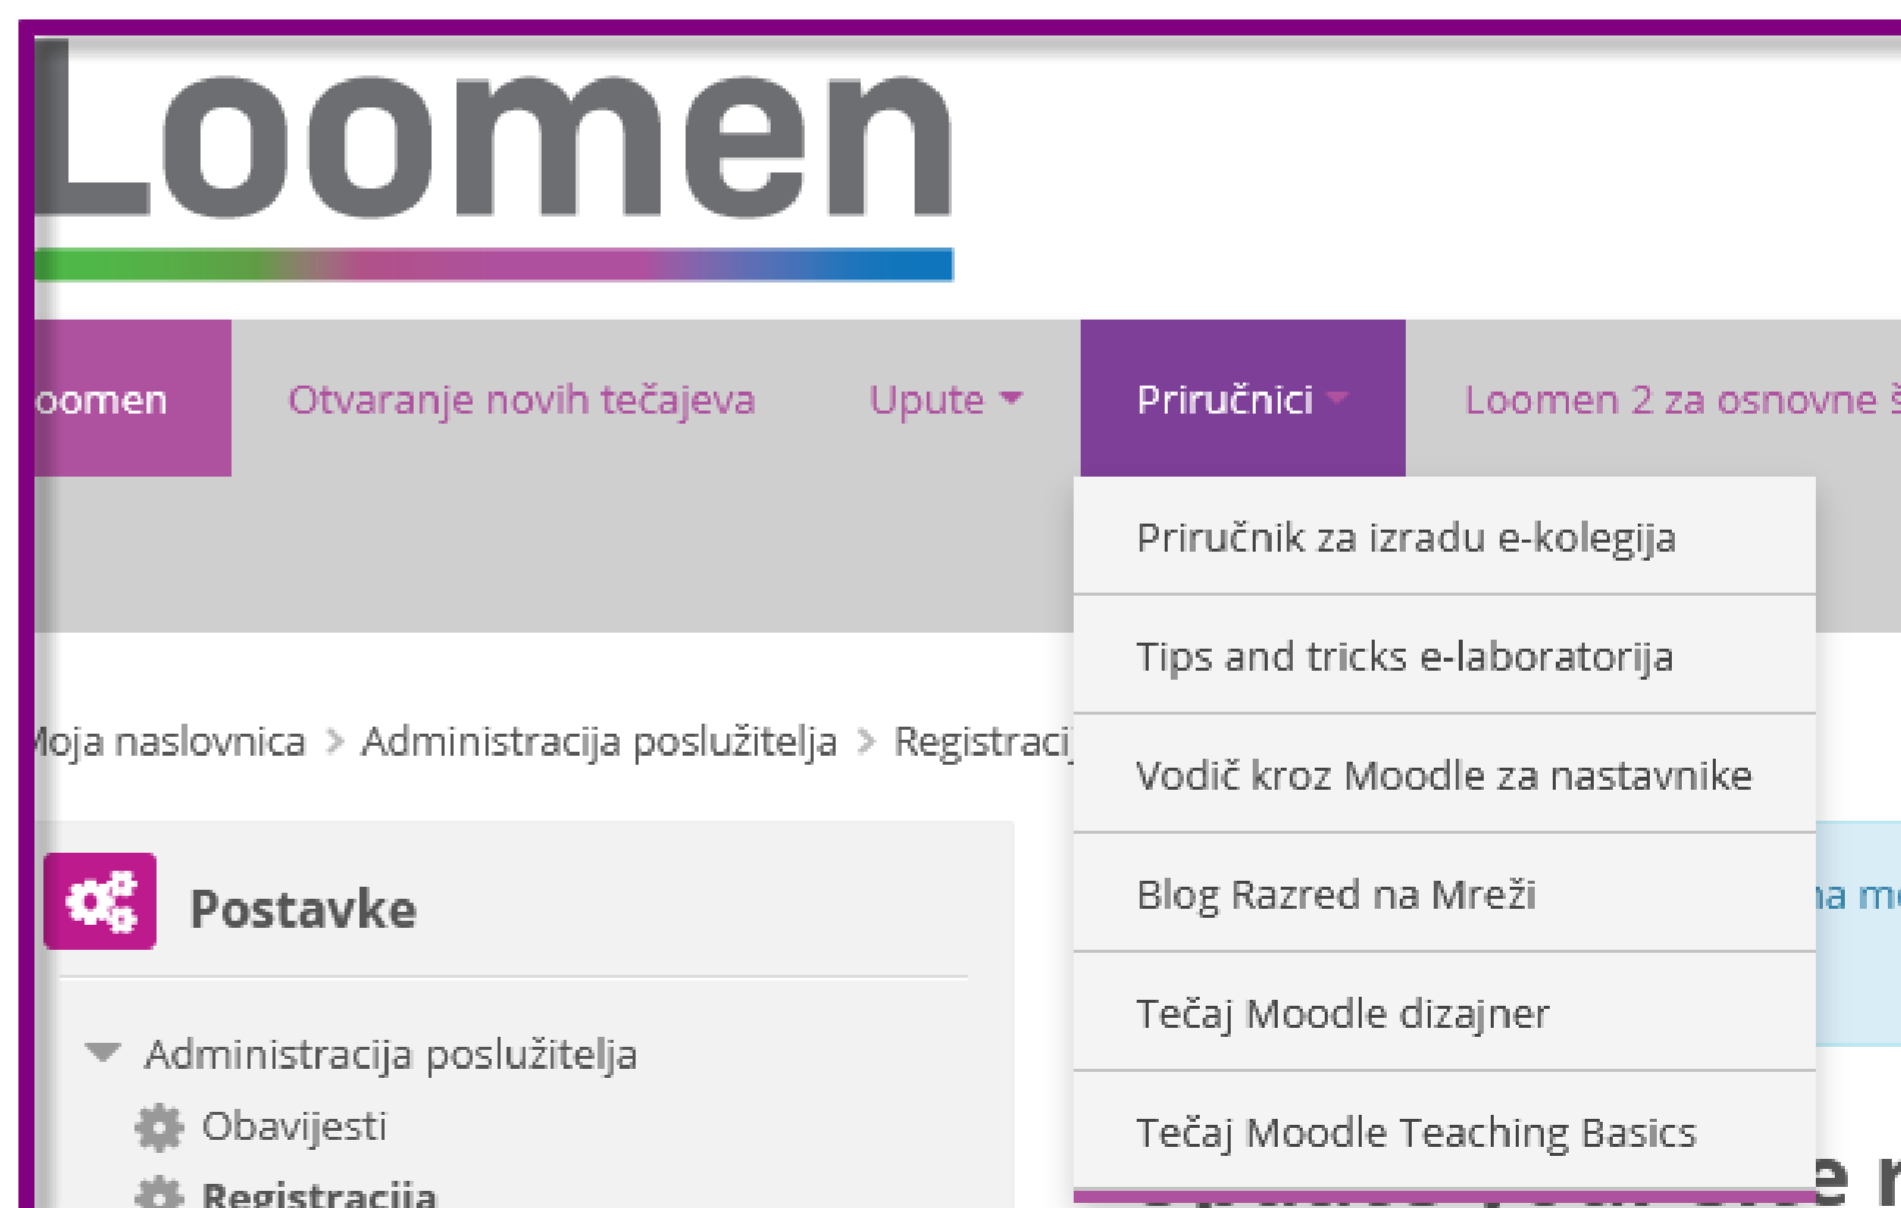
Loomen

oomen Otvaranje novih tečajeva Upute Priručnici Loomen 2 za osnovne š

Priručnik za izradu e-kolegija
Tips and tricks e-laboratorija
Vodič kroz Moodle za nastavnike
Blog Razred na Mreži
Tečaj Moodle dizajner
Tečaj Moodle Teaching Basics

Moja naslovnica > Administracija poslužitelja > Registraci

Postavke

Administracija poslužitelja
Obavijesti
Registracija

na m

e r